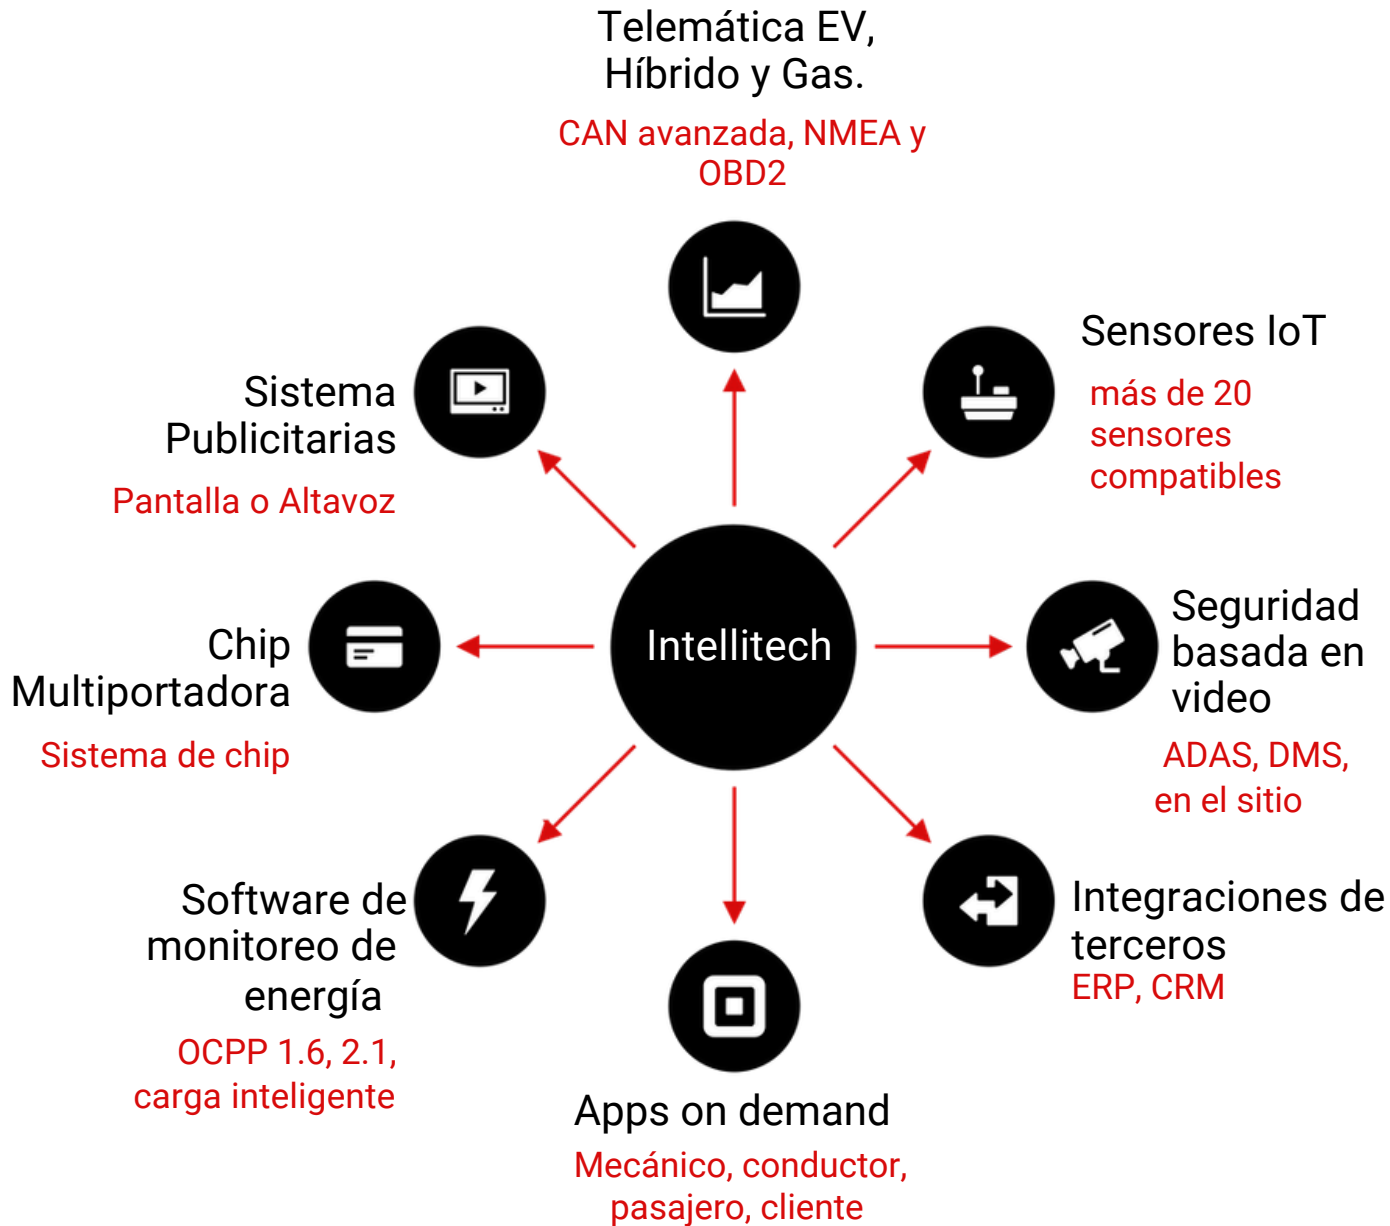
Telemática EV, Híbrido y Gas.

CAN avanzada, NMEA y OBD2

Sistema Publicitarias

Pantalla o Altavoz

Sensores IoT

más de 20 sensores compatibles

Chip Multiportadora

Sistema de chip

Intellitech

Seguridad basada en video

ADAS, DMS, en el sitio

Software de monitoreo de energía

OCPP 1.6, 2.1, carga inteligente

Integraciones de terceros

ERP, CRM

Apps on demand

Mecánico, conductor, pasajero, cliente